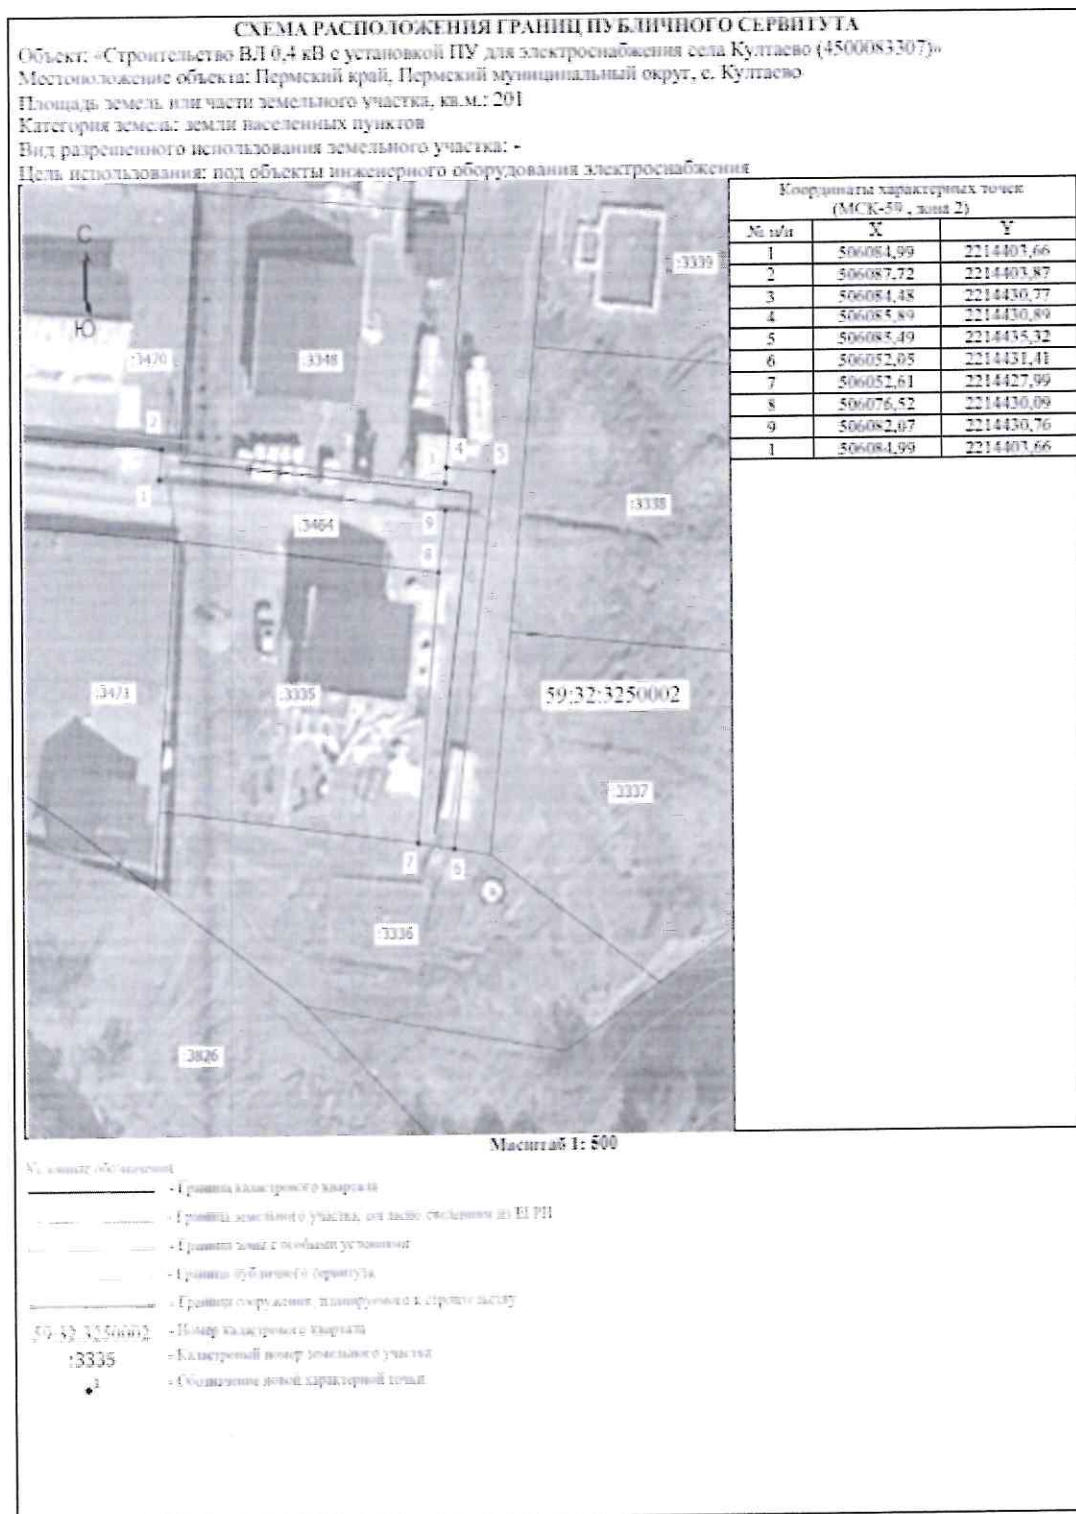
СХЕМА РАСПОЛОЖЕНИЯ ГРАНИЦ ПУБЛИЧНОГО СЕРВИТУТА
Объект: «Строительство ВЛ 0,4 кВ с установкой ПУ для электроснабжения села Култаево (4500083307)»
Местоположение объекта: Пермский край, Пермский муниципальный округ, с. Култаево
Площадь земель или части земельного участка, кв.м.: 201
Категория земель: земли населенных пунктов
Вид разрешенного использования земельного участка: -
Цель использования: под объекты инженерного оборудования электроснабжения

Координаты характерных точек (МСК-59, зона 2)

| № п/п | X | Y |
|---|---|---|
| 1 | 506084,99 | 2214403,66 |
| 2 | 506087,72 | 2214403,87 |
| 3 | 506084,48 | 2214430,77 |
| 4 | 506085,89 | 2214430,89 |
| 5 | 506085,49 | 2214435,32 |
| 6 | 506052,05 | 2214431,41 |
| 7 | 506052,61 | 2214427,99 |
| 8 | 506076,52 | 2214430,09 |
| 9 | 506082,07 | 2214430,76 |
| 1 | 506084,99 | 2214403,66 |

С
Ю
:3339
:3470
:3348
2
4
5
3
1
:3338
:3464
9
8
:3473
:3335
59:32:3250002
:3337
7
6
:3336
:3826

Масштаб 1: 500

Условные обозначения
- Граница кадастрового квартала
- Граница земельного участка, согласно сведениям из ЕГРН
- Граница зоны с особыми условиями
- Граница публичного сервитута
- Граница сооружения, планируемого к строительству
59:32:3250002 - Номер кадастрового квартала
:3335 - Кадастровый номер земельного участка
1 - Обозначение новой характерной точки